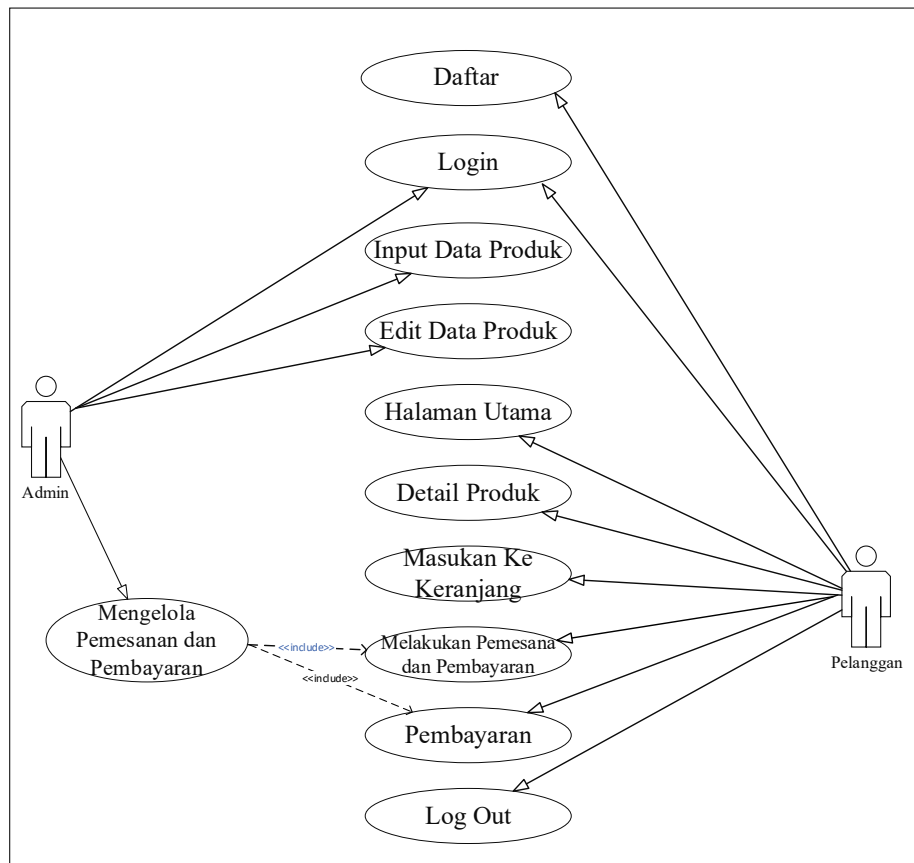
Daftar

Login

Input Data Produk

Edit Data Produk

Halaman Utama

Detail Produk

Masukan Ke Keranjang

Melakukan Pemesana dan Pembayaran

Pembayaran

Log Out

Admin

Mengelola Pemesanan dan Pembayaran

<<include>>

<<include>>

Pelanggan